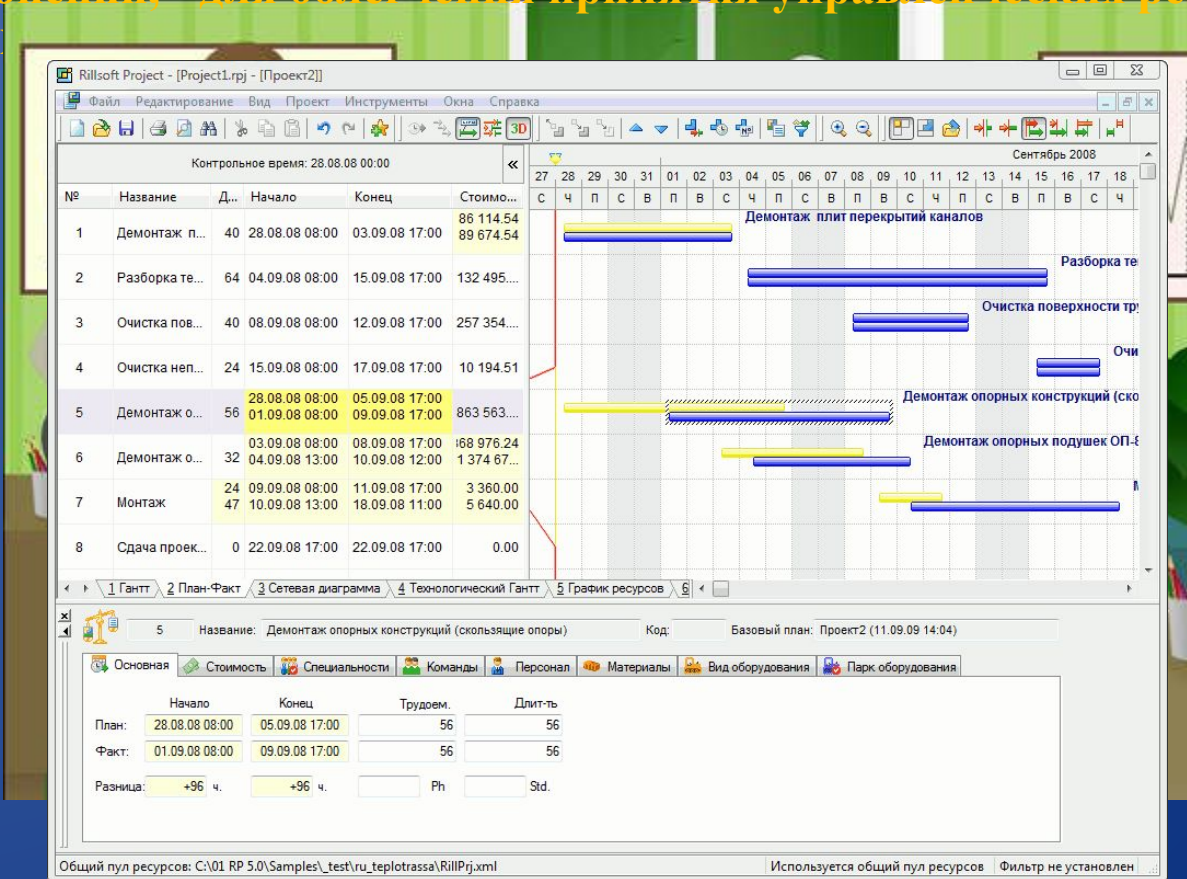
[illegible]

Rillsoft Project - [Project1.rpj - [Проект2]]

Файл Редактирование Вид Проект Инструменты Окна Справка

3D

Контрольное время: 28.08.08 00:00

Сентябрь 2008

27 28 29 30 31 01 02 03 04 05 06 07 08 09 10 11 12 13 14 15 16 17 18

С Ч П С В П В С Ч П С В П В С Ч П С В П В С Ч

| № | Название | Д... | Начало | Конец | Стоимо... |
|---|---|---|---|---|---|
| 1 | Демонтаж п... | 40 | 28.08.08 08:00 | 03.09.08 17:00 | 86 114.54 89 674.54 |
| 2 | Разборка те... | 64 | 04.09.08 08:00 | 15.09.08 17:00 | 132 495.... |
| 3 | Очистка пов... | 40 | 08.09.08 08:00 | 12.09.08 17:00 | 257 354.... |
| 4 | Очистка неп... | 24 | 15.09.08 08:00 | 17.09.08 17:00 | 10 194.51 |
| 5 | Демонтаж о... | 56 | 28.08.08 08:00 01.09.08 08:00 | 05.09.08 17:00 09.09.08 17:00 | 863 563.... |
| 6 | Демонтаж о... | 32 | 03.09.08 08:00 04.09.08 13:00 | 08.09.08 17:00 10.09.08 12:00 | 368 976.24 1 374 67... |
| 7 | Монтаж | 24 47 | 09.09.08 08:00 10.09.08 13:00 | 11.09.08 17:00 18.09.08 11:00 | 3 360.00 5 640.00 |
| 8 | Сдача проек... | 0 | 22.09.08 17:00 | 22.09.08 17:00 | 0.00 |

Демонтаж плит перекрытий каналов
Разборка те
Очистка поверхности тру
Очи
Демонтаж опорных конструкций (ско
Демонтаж опорных подушек ОП-8
М

1 Гантт 2 План-Факт 3 Сетевая диаграмма 4 Технологический Гантт 5 График ресурсов 6

5 Название: Демонтаж опорных конструкций (скользящие опоры) Код: Базовый план: Проект2 (11.09.09 14:04)

Основная Стоимость Специальности Команды Персонал Материалы Вид оборудования Парк оборудования

| | Начало | Конец | Трудоем. | Длит-ть |
|---|---|---|---|---|
| План: | 28.08.08 08:00 | 05.09.08 17:00 | 56 | 56 |
| Факт: | 01.09.08 08:00 | 09.09.08 17:00 | 56 | 56 |

Разница: +96 ч. +96 ч. Ph Std.

Общий пул ресурсов: C:\01 RP 5.0\Samples\_test\ru_teplotrassa\RillPrj.xml Используется общий пул ресурсов Фильтр не установлен